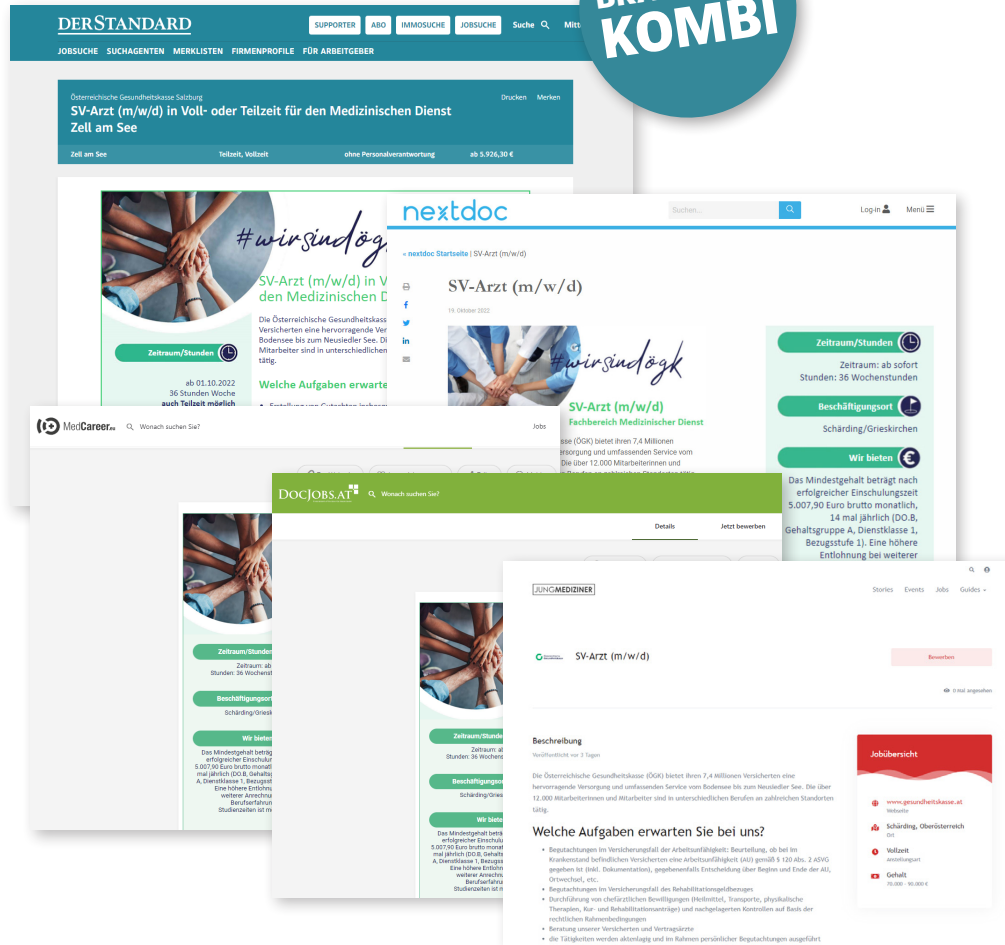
KOMBI

DERSTANDARD
SUPPORTER ABO IMMOSUCHE JOBSUCHE Suche
JOBSUCHE SUCHAGENTEN MERKLISTEN FIRMENPROFILE FÜR ARBEITGEBER

Österreichische Gesundheitskasse Salzburg
Drucken Merken
SV-Arzt (m/w/d) in Voll- oder Teilzeit für den Medizinischen Dienst Zell am See
Zell am See Teilzeit, Vollzeit ohne Personalverantwortung ab 5.926,30 €

#wirsindögk
SV-Arzt (m/w/d) in V
den Medizinischen D
Die Österreichische Gesundheitskass
Versicherten eine hervorragende Ver
Bodensee bis zum Neusiedler See. Di
Mitarbeiter sind in unterschiedlichen
tätig.
Zeitraum/Stunden
ab 01.10.2022
36 Stunden Woche
auch Teilzeit möglich
Welche Aufgaben erwarte

nextdoc
Suchen...
Log-in Menü
« nextdoc Startseite | SV-Arzt (m/w/d)
SV-Arzt (m/w/d)
19. Oktober 2022
#wirsindögk
SV-Arzt (m/w/d)
Fachbereich Medizinischer Dienst
kasse (ÖGK) bietet ihren 7,4 Millionen
ersorgung und umfassenden Service vom
Über 12.000 Mitarbeiterinnen und
Zeitraum/Stunden
Zeitraum: ab sofort
Stunden: 36 Wochenstunden
Beschäftigungsort
Schärding/Grieskirchen
Wir bieten
Das Mindestgehalt beträgt nach erfolgreicher Einschulungszeit 5.007,90 Euro brutto monatlich, 14 mal jährlich (DO.B, Gehaltsgruppe A, Dienstklasse 1, Bezugsstufe 1). Eine höhere Entlohnung bei weiterer

MedCareer
Wonach suchen Sie?
Jobs
Zeitraum/Stunden
Zeitraum: ab
Stunden: 36 Wochens
Beschäftigungsort
Schärding/Griesk
Wir bieten
Das Mindestgehalt beträg
erfolgreicher Einschul
5.007,90 Euro brutto monatl
mal jährlich (DO.B, Gehalts
A, Dienstklasse 1, Bezugss
Eine höhere Entlohnu
weiterer Anrechnu
Berufserfahru
Studienzeiten ist m

DocJobs.at
Wonach suchen Sie?
Details Jetzt bewerben
Zeitraum/Stunden
Zeitraum: ab
Stunden: 36 Wochens
Beschäftigungsort
Schärding/Griesk
Wir biete
Das Mindestgehalt beträgt
erfolgreicher Einschul
5.007,90 Euro brutto monatl
mal jährlich (DO.B, Gehalts
A, Dienstklasse 1, Bezugss
Eine höhere Entlohnu
weiterer Anrechnu
Berufserfahru
Studienzeiten ist m

JUNGMEDIZINER
Stories Events Jobs Guides
SV-Arzt (m/w/d)
Bewerben
0 Mal angesehen
Beschreibung
Veröffentlicht vor 3 Tagen
Die Österreichische Gesundheitskasse (ÖGK) bietet ihren 7,4 Millionen Versicherten eine hervorragende Versorgung und umfassenden Service vom Bodensee bis zum Neusiedler See. Die über 12.000 Mitarbeiterinnen und Mitarbeiter sind in unterschiedlichen Berufen an zahlreichen Standorten tätig.
Welche Aufgaben erwarten Sie bei uns?
• Begutachtungen im Versicherungsfall der Arbeitsunfähigkeit: Beurteilung, ob bei im Krankenstand befindlichen Versicherten eine Arbeitsunfähigkeit (AU) gemäß § 120 Abs. 2 ASVG gegeben ist (inkl. Dokumentation), gegebenenfalls Entscheidung über Beginn und Ende der AU, Ortswechsel, etc.
• Begutachtungen im Versicherungsfall des Rehabilitationsgeldbezuges
• Durchführung von chefärztlichen Bewilligungen (Heilmittel, Transporte, physikalische Therapien, Kur- und Rehabilitationsanträge) und nachgelagerten Kontrollen auf Basis der rechtlichen Rahmenbedingungen
• Beratung unserer Versicherten und Vertragsärzte
• die Tätigkeiten werden aktenlagig und im Rahmen persönlicher Begutachtungen ausgeführt
Jobübersicht
www.gesundheitskasse.at
Webseite
Schärding, Oberösterreich
Ort
Vollzeit
Anstellungsart
Gehalt
70.000 - 90.000 €